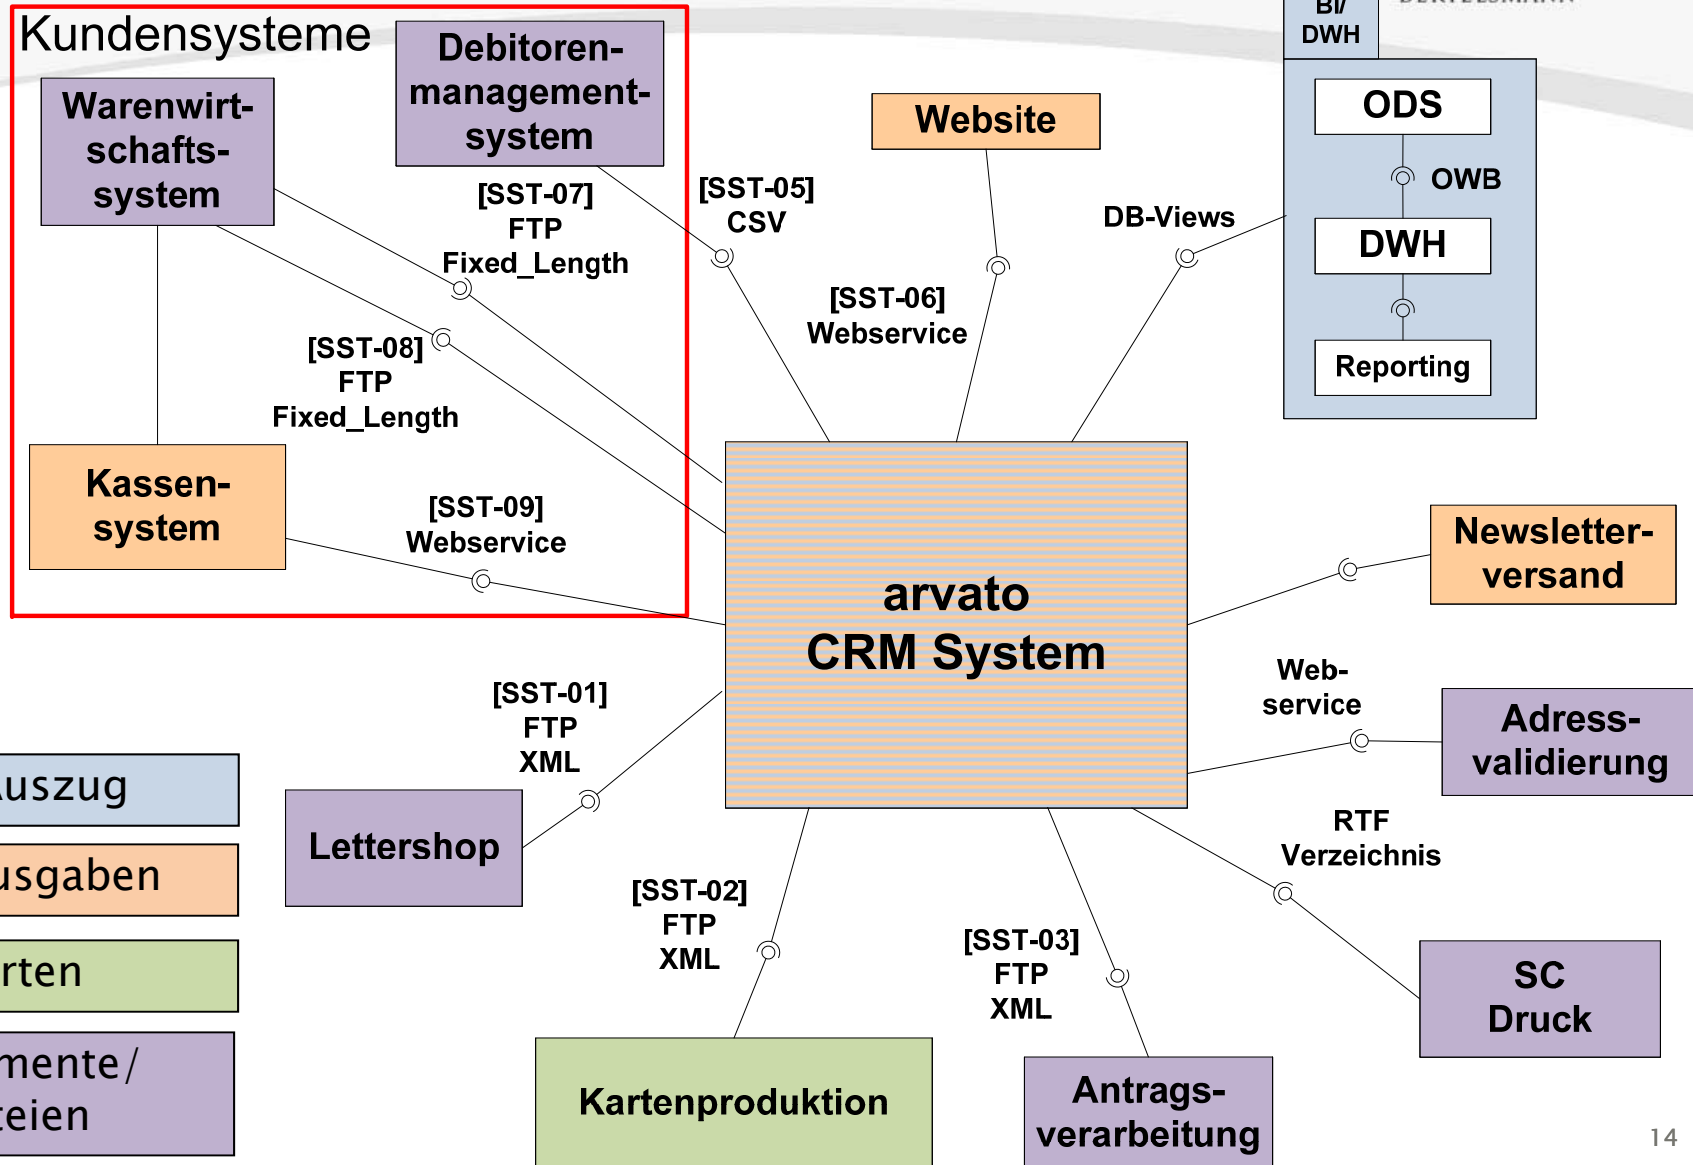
Kundensysteme

Warenwirtschaftssystem

Debitorenmanagementsystem

[SST-07]
FTP
Fixed_Length

[SST-05]
CSV

Website

BI/
DWH

ODS

OWB

DWH

Reporting

DB-Views

[SST-06]
Webservice

[SST-08]
FTP
Fixed_Length

Kassensystem

[SST-09]
Webservice

arvato
CRM System

Newsletterversand

Web-
service

Adressvalidierung

[SST-01]
FTP
XML

uszug

usgaben

rten

mente/
eien

Lettershop

RTF
Verzeichnis

SC
Druck

[SST-02]
FTP
XML

[SST-03]
FTP
XML

Kartenproduktion

Antragsverarbeitung

14